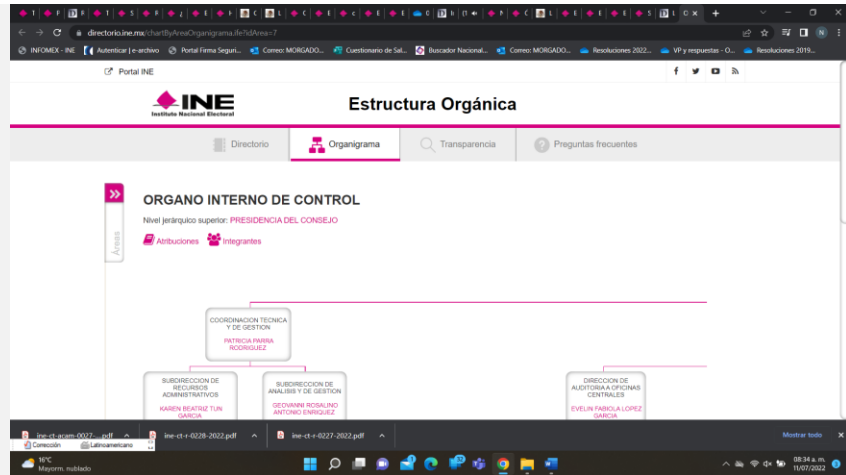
directorio.ine.mx/chartByAreaOrganigrama.ife?idArea=7

INFOMEX - INE   Autenticar | e-archivo   Portal Firma Seguri...   Correo: MORGADO...   Cuestionario de Sal...   Buscador Nacional...   Correo: MORGADO...   Resoluciones 2022...   VP y respuestas - O...   Resoluciones 2019...

Portal INE

INE
Instituto Nacional Electoral

Estructura Orgánica

Directorio   Organigrama   Transparencia   Preguntas frecuentes

Áreas

ORGANO INTERNO DE CONTROL

Nivel jerárquico superior: PRESIDENCIA DEL CONSEJO

Atribuciones   Integrantes

COORDINACION TECNICA Y DE GESTION
PATRICIA PARRA RODRIGUEZ

SUBDIRECCION DE RECURSOS ADMINISTRATIVOS
KAREN BEATRIZ TUN GARCIA

SUBDIRECCION DE ANALISIS Y DE GESTION
GEOVANNI ROSALINO ANTONIO ENRIQUEZ

DIRECCION DE AUDITORIA A OFICINAS CENTRALES
EVELIN FABIOLA LOPEZ GARCIA

ine-ct-acam-0027-....pdf   ine-ct-r-0228-2022.pdf   ine-ct-r-0227-2022.pdf   Mostrar todo

Corrección   Latinoamericano

16°C
Mayorm. nublado

08:34 a. m.
11/07/2022